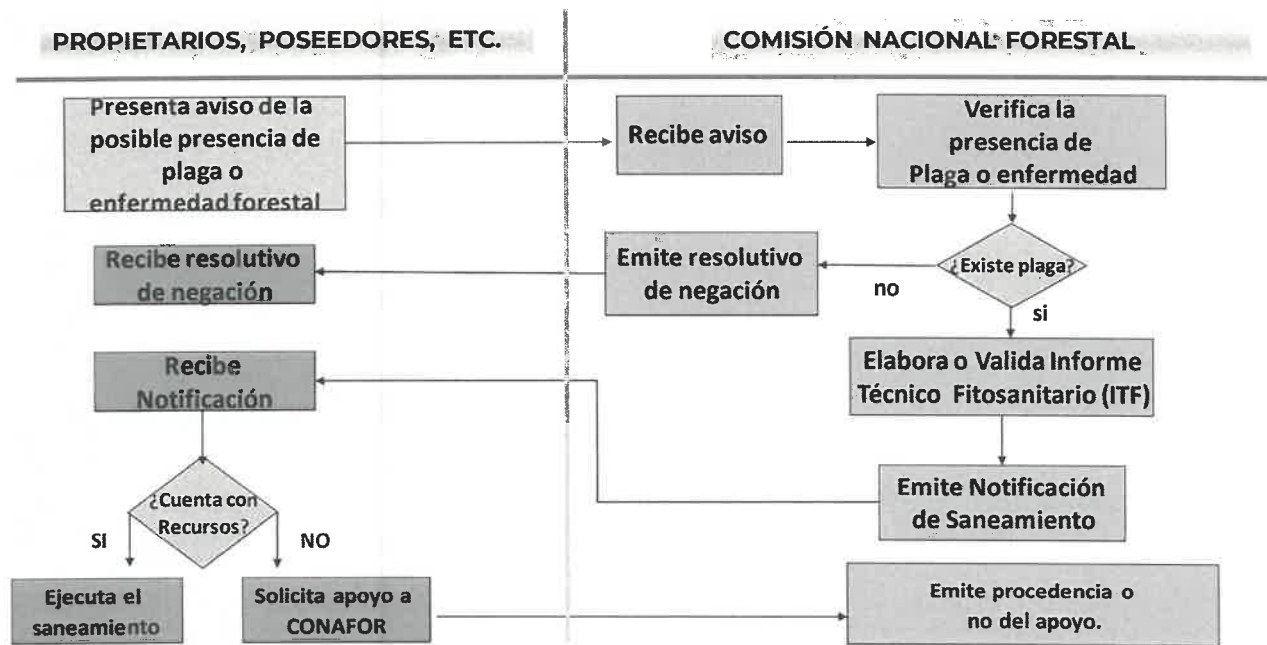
PROPIETARIOS, POSEEDORES, ETC.

COMISIÓN NACIONAL FORESTAL

Presenta aviso de la posible presencia de plaga o enfermedad forestal

Recibe aviso

Verifica la presencia de Plaga o enfermedad

¿Existe plaga?

no

si

Emite resolutivo de negación

Recibe resolutivo de negación

Elabora o Valida Informe Técnico Fitosanitario (ITF)

Recibe Notificación

Emite Notificación de Saneamiento

¿Cuenta con Recursos?

SI

NO

Ejecuta el saneamiento

Solicita apoyo a CONAFOR

Emite procedencia o no del apoyo.